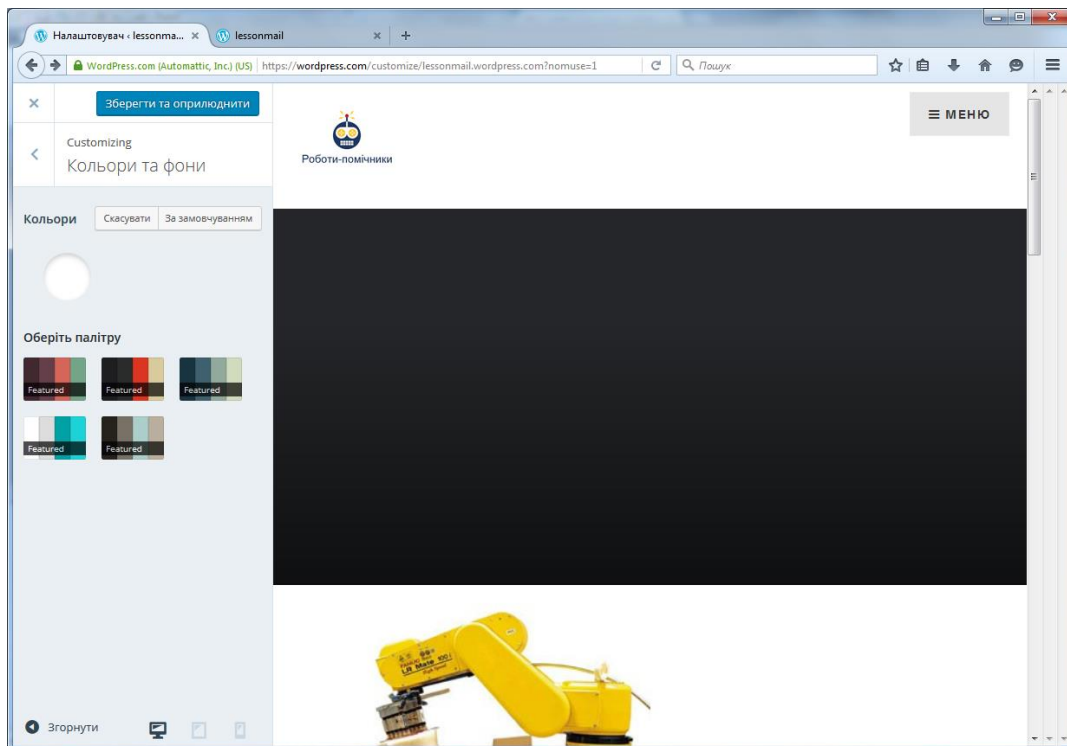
Налаштовувач ‹ lessonma... ×
lessonmail ×
+
WordPress.com (Automattic, Inc.) (US) https://wordpress.com/customize/lessonmail.wordpress.com?nomuse=1
Пошук
×
Зберегти та оприлюднити
Customizing
Кольори та фони
Кольори
Скасувати
За замовчуванням
Оберіть палітру
Featured
Featured
Featured
Featured
Featured
Згорнути
Роботи-помічники
≡ МЕНЮ